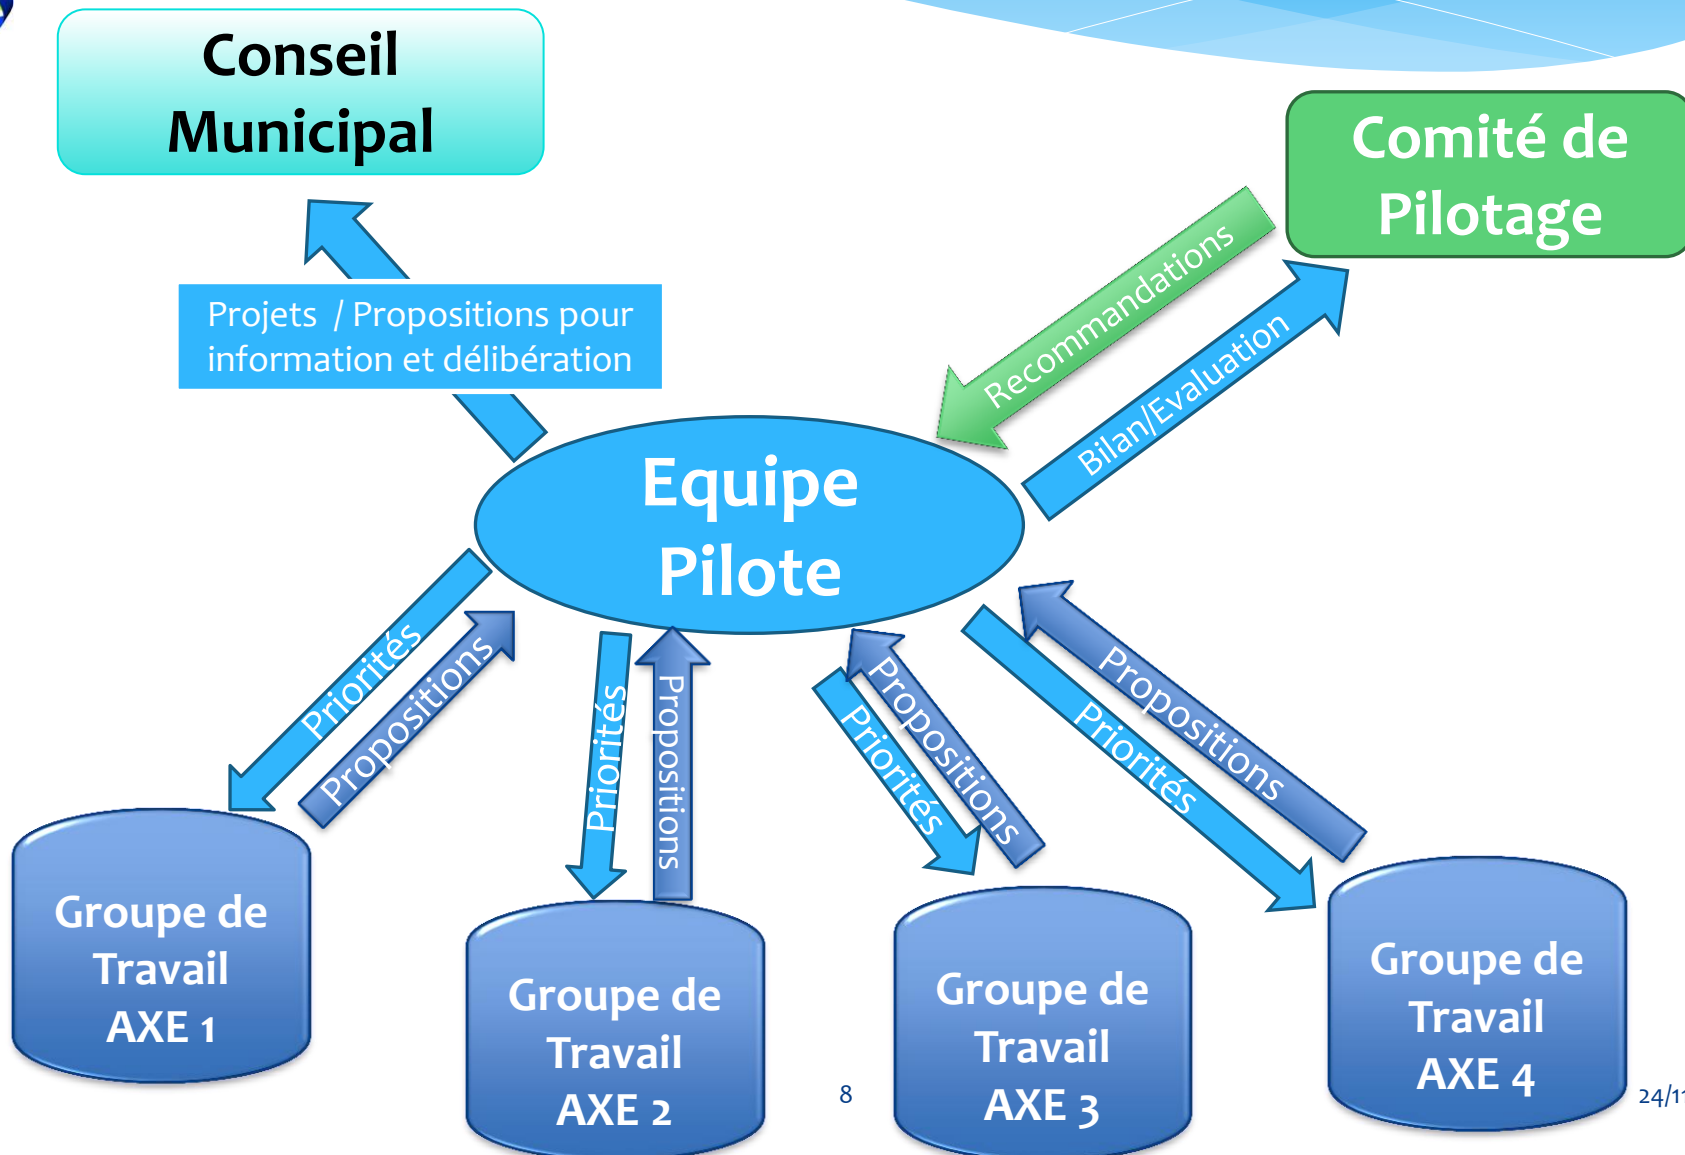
Conseil Municipal

Comité de Pilotage

Projets / Propositions pour information et délibération

Recommandations

Bilan/Evaluation

Equipe Pilote

Priorités

Propositions

Priorités

Propositions

Propositions

Priorités

Propositions

Priorités

Groupe de Travail AXE 1

Groupe de Travail AXE 2

Groupe de Travail AXE 3

Groupe de Travail AXE 4

8

24/1